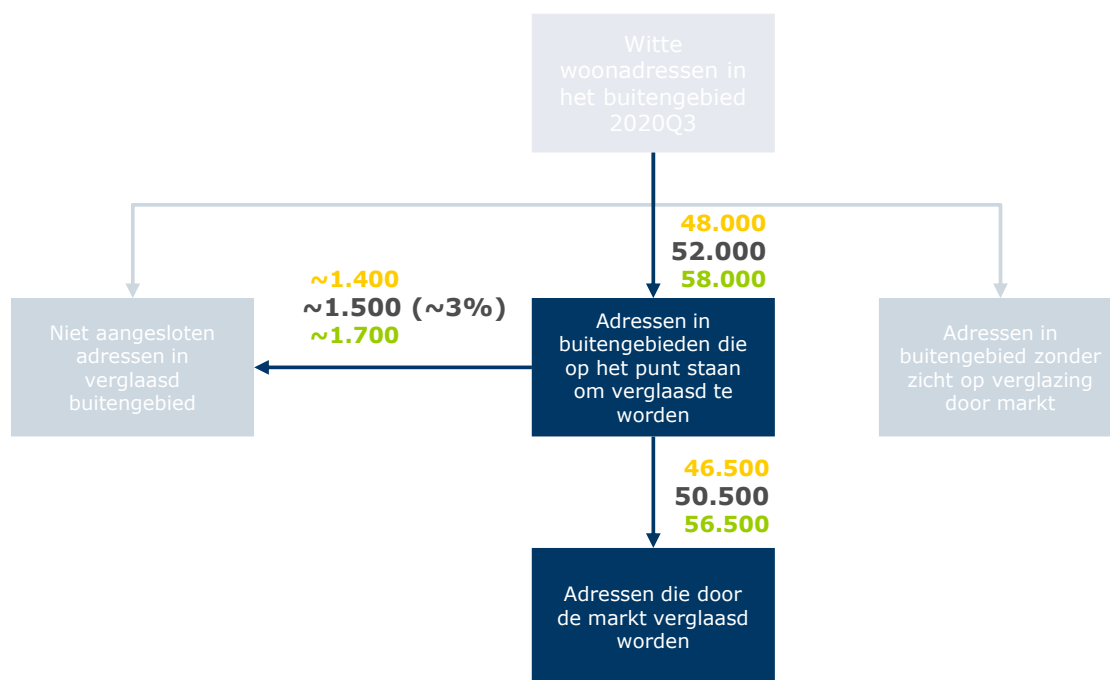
Witte woonadressen in het buitengebied 2020Q3

48.000
52.000
58.000

~1.400
~1.500 (~3%)
~1.700

Niet aangesloten adressen in verglaasd buitengebied

Adressen in buitengebieden die op het punt staan om verglaasd te worden

Adressen in buitengebied zonder zicht op verglazing door markt

46.500
50.500
56.500

Adressen die door de markt verglaasd worden